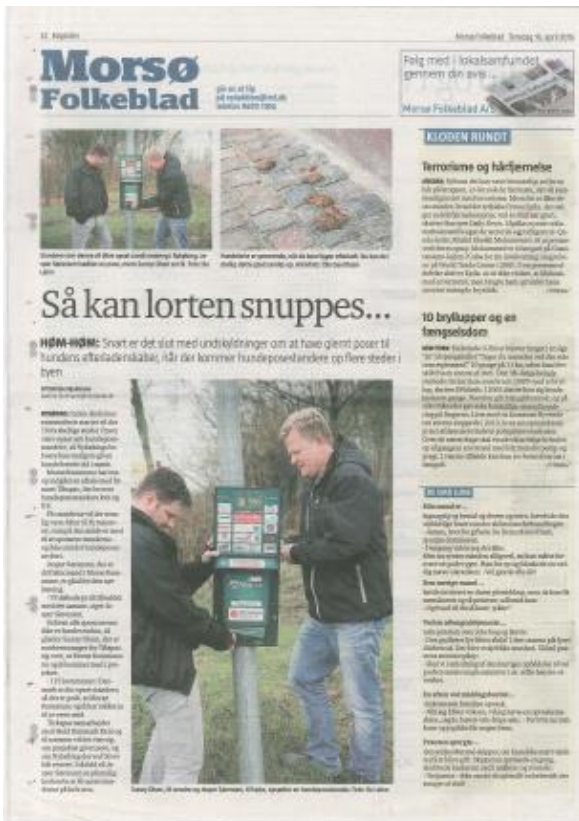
12 Regionalt

Morsø Folkeblad Søndag 16. april 2016

Morsø Folkeblad

Følg med i lokalsamfundet gennem din avis

Morsø Folkeblad A/S

KLODEN RUNDT

Terrorisme og håndjernelse

10 bryllupper og en fængselsdom

Så kan lorten snuppes...

HØM-HØM: Snart er det slut med undskyldninger om at have glemt poser til hundens efterladenskaber, når der kommer hundeposeautomater op flere steder i byen

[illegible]